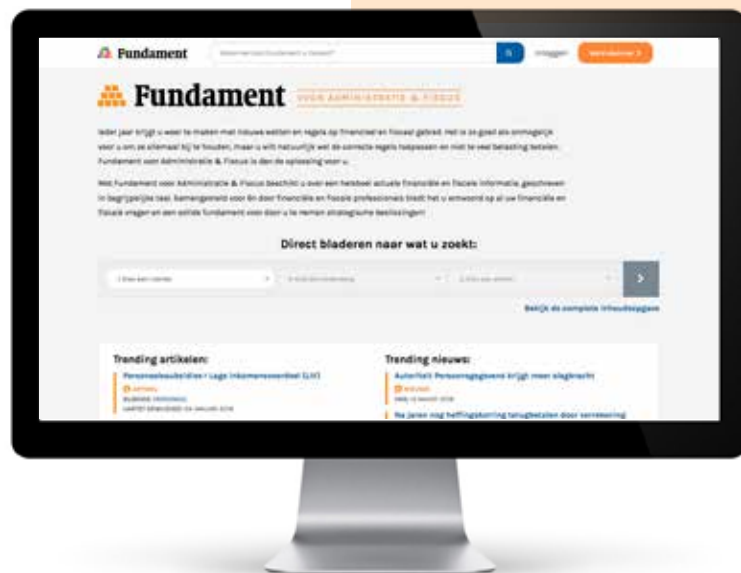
Fundament

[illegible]

Inloggen

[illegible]

Fundament VOOR ADMINISTRATIE & FISCUS

Ieder jaar krijgt u weer te maken met nieuwe wetten en regels op financieel en fiscaal gebied. Het is zo goed als onmogelijk voor u om ze allemaal bij te houden, maar u wilt natuurlijk wel de correcte regels toepassen en niet te veel belasting betalen. Fundament voor Administratie & Fiscus is dan de oplossing voor u.

Met Fundament voor Administratie & Fiscus beschikt u over een heleboel actuele financiële en fiscale informatie, geschreven in begrijpelijke taal. Samengesteld voor én door financiële en fiscale professionals biedt het u antwoord op al uw financiële en fiscale vragen en een solide fundament voor u te nemen strategische beslissingen!

Direct bladeren naar wat u zoekt:

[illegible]

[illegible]

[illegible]

Bekijk de complete inhoudsopgave

Trending artikelen:

Personeelsaustelties / Loge inkomensvoordeel (LIV)

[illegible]

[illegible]

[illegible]

Trending nieuws:

Autoriteit Persoonsgegevens krijgt meer slagkracht

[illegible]

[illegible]

Na jaren nog heffingskorting terugbetalen door verrekening